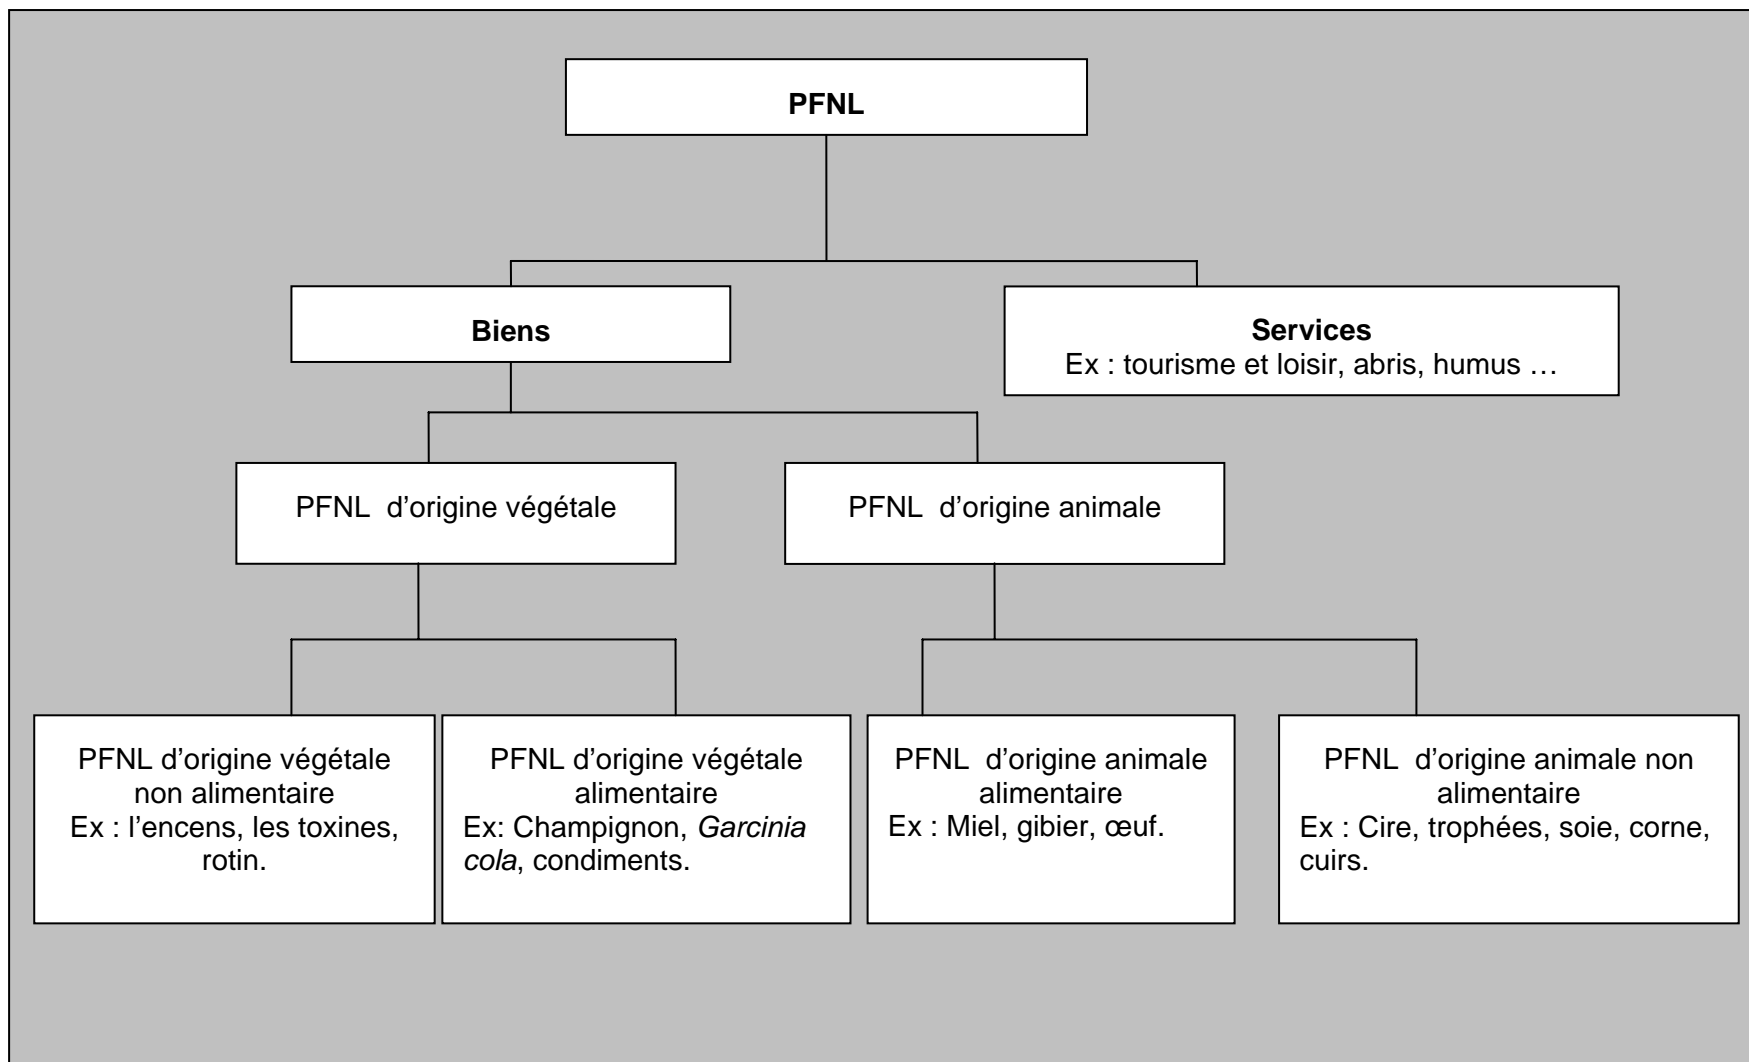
PFNL

Biens

Services
Ex : tourisme et loisir, abris, humus …

PFNL d'origine végétale

PFNL d'origine animale

PFNL d'origine végétale non alimentaire
Ex : l'encens, les toxines, rotin.

PFNL d'origine végétale alimentaire
Ex: Champignon, Garcinia cola, condiments.

PFNL d'origine animale alimentaire
Ex : Miel, gibier, œuf.

PFNL d'origine animale non alimentaire
Ex : Cire, trophées, soie, corne, cuirs.